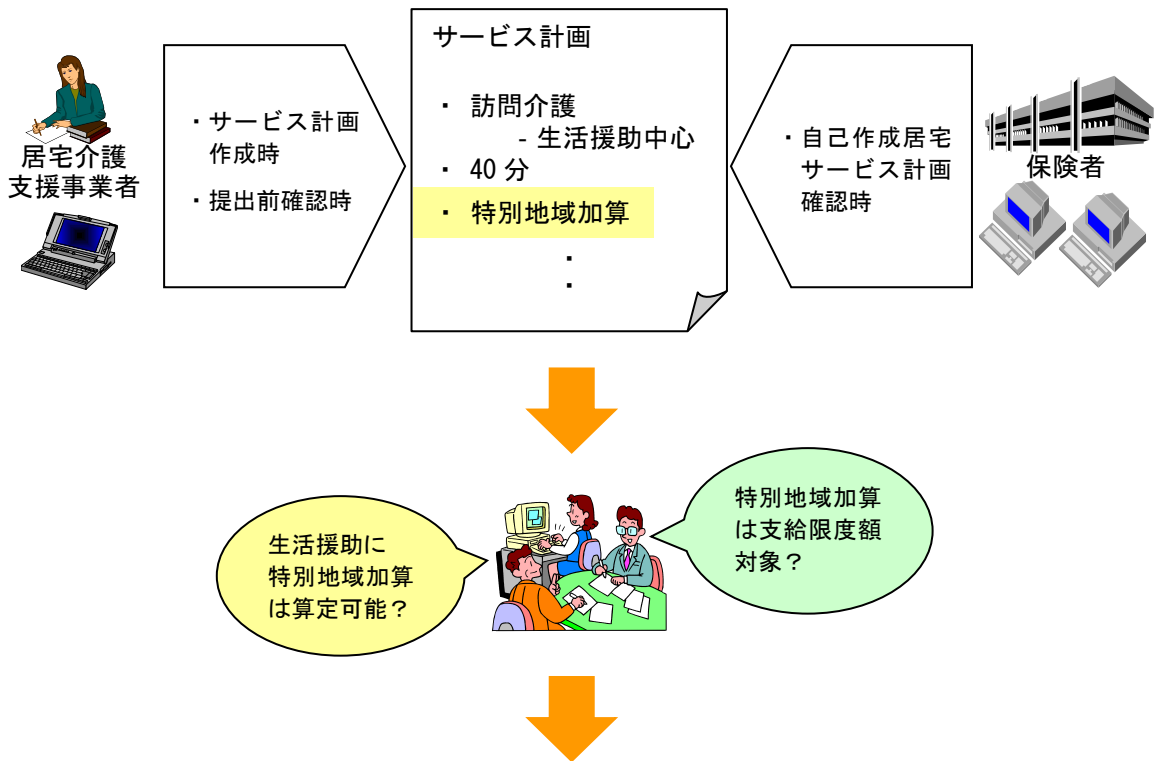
居宅介護支援事業者

・サービス計画作成時

・提出前確認時

サービス計画

・ 訪問介護
- 生活援助中心
・ 40 分
・ 特別地域加算
・
・

・自己作成居宅サービス計画確認時

保険者

生活援助に特別地域加算は算定可能？

特別地域加算は支給限度額対象？